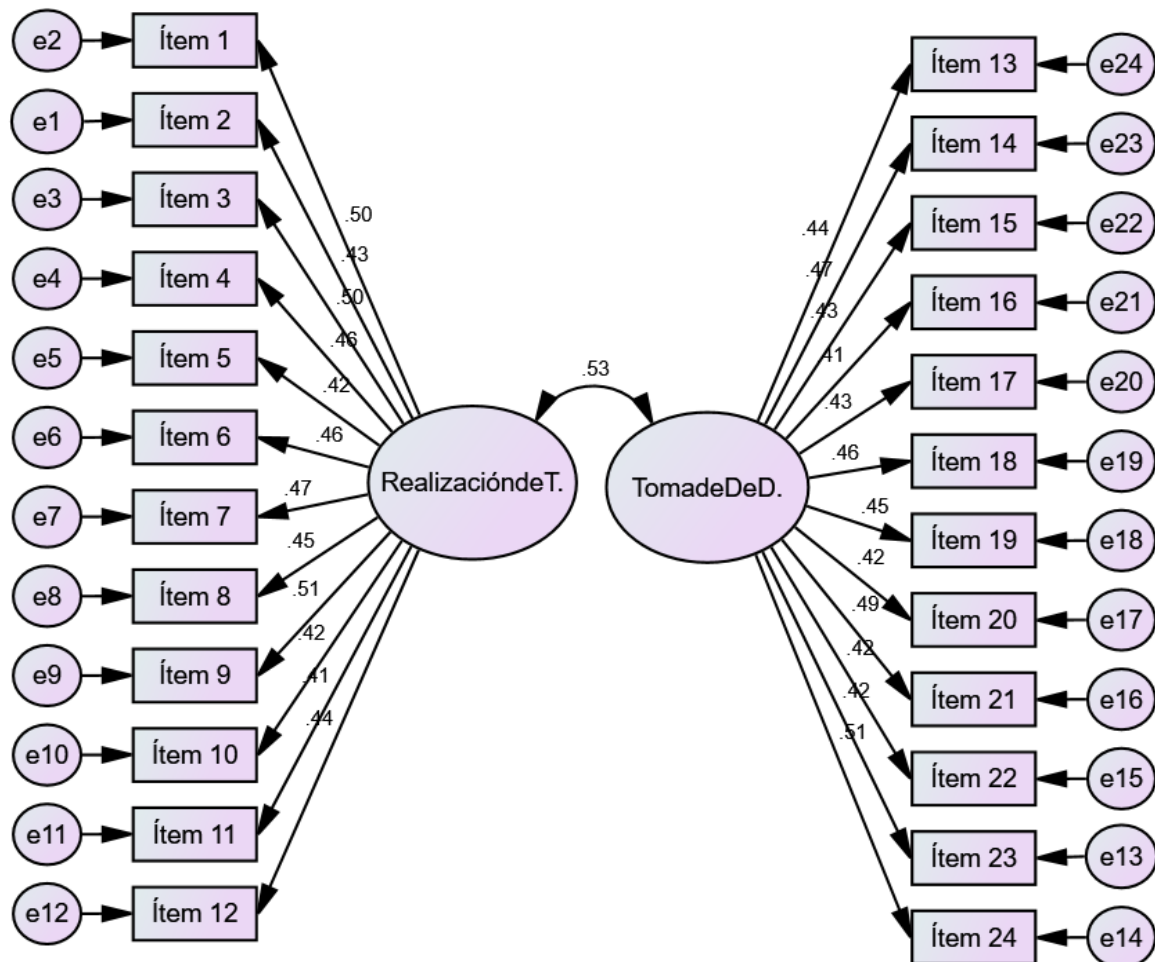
e2 Ítem 1
e1 Ítem 2
e3 Ítem 3
e4 Ítem 4
e5 Ítem 5
e6 Ítem 6
e7 Ítem 7
e8 Ítem 8
e9 Ítem 9
e10 Ítem 10
e11 Ítem 11
e12 Ítem 12

.50
.43
.50
.46
.42
.46
.47
.45
.51
.42
.41
.44

RealizacióndeT.

.53

TomadeDeD.

.44
.47
.43
.41
.43
.46
.45
.42
.49
.42
.42
.51

Ítem 13 e24
Ítem 14 e23
Ítem 15 e22
Ítem 16 e21
Ítem 17 e20
Ítem 18 e19
Ítem 19 e18
Ítem 20 e17
Ítem 21 e16
Ítem 22 e15
Ítem 23 e13
Ítem 24 e14